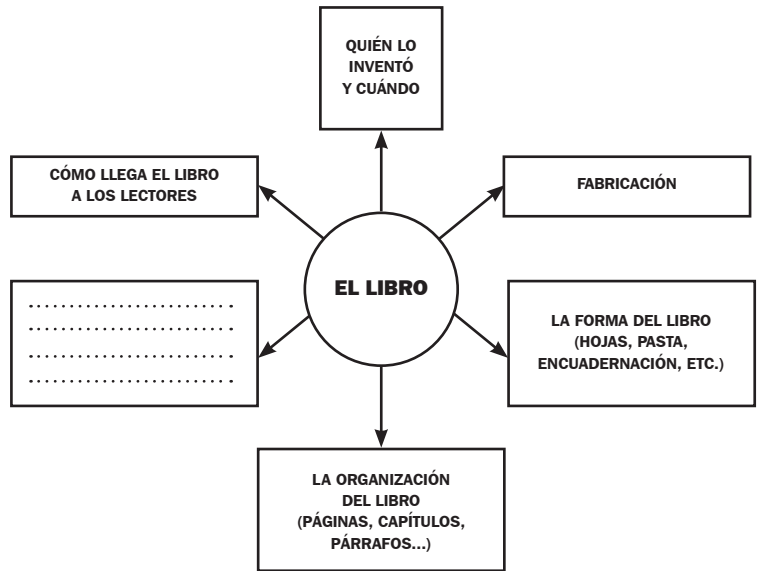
QUIÉN LO INVENTÓ Y CUÁNDO

CÓMO LLEGA EL LIBRO A LOS LECTORES

FABRICACIÓN

EL LIBRO

.............................
.............................
.............................
.............................

LA FORMA DEL LIBRO (HOJAS, PASTA, ENCUADERNACIÓN, ETC.)

LA ORGANIZACIÓN DEL LIBRO (PÁGINAS, CAPÍTULOS, PÁRRAFOS...)